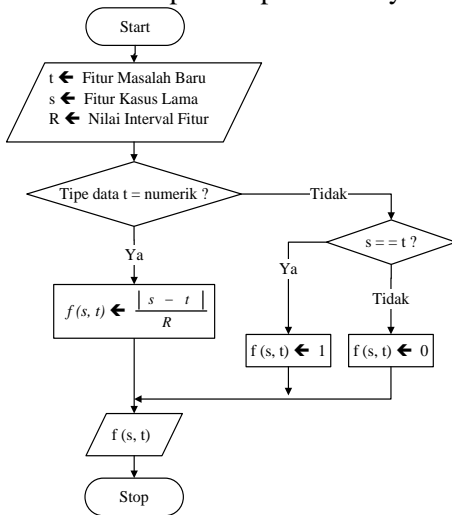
Start

t ← Fitur Masalah Baru
s ← Fitur Kasus Lama
R ← Nilai Interval Fitur

Tipe data t = numerik ?

Tidak

s = = t ?

Ya

Ya

Tidak

$f(s, t) \leftarrow \frac{|s - t|}{R}$

f (s, t) ← 1

f (s, t) ← 0

f (s, t)

Stop